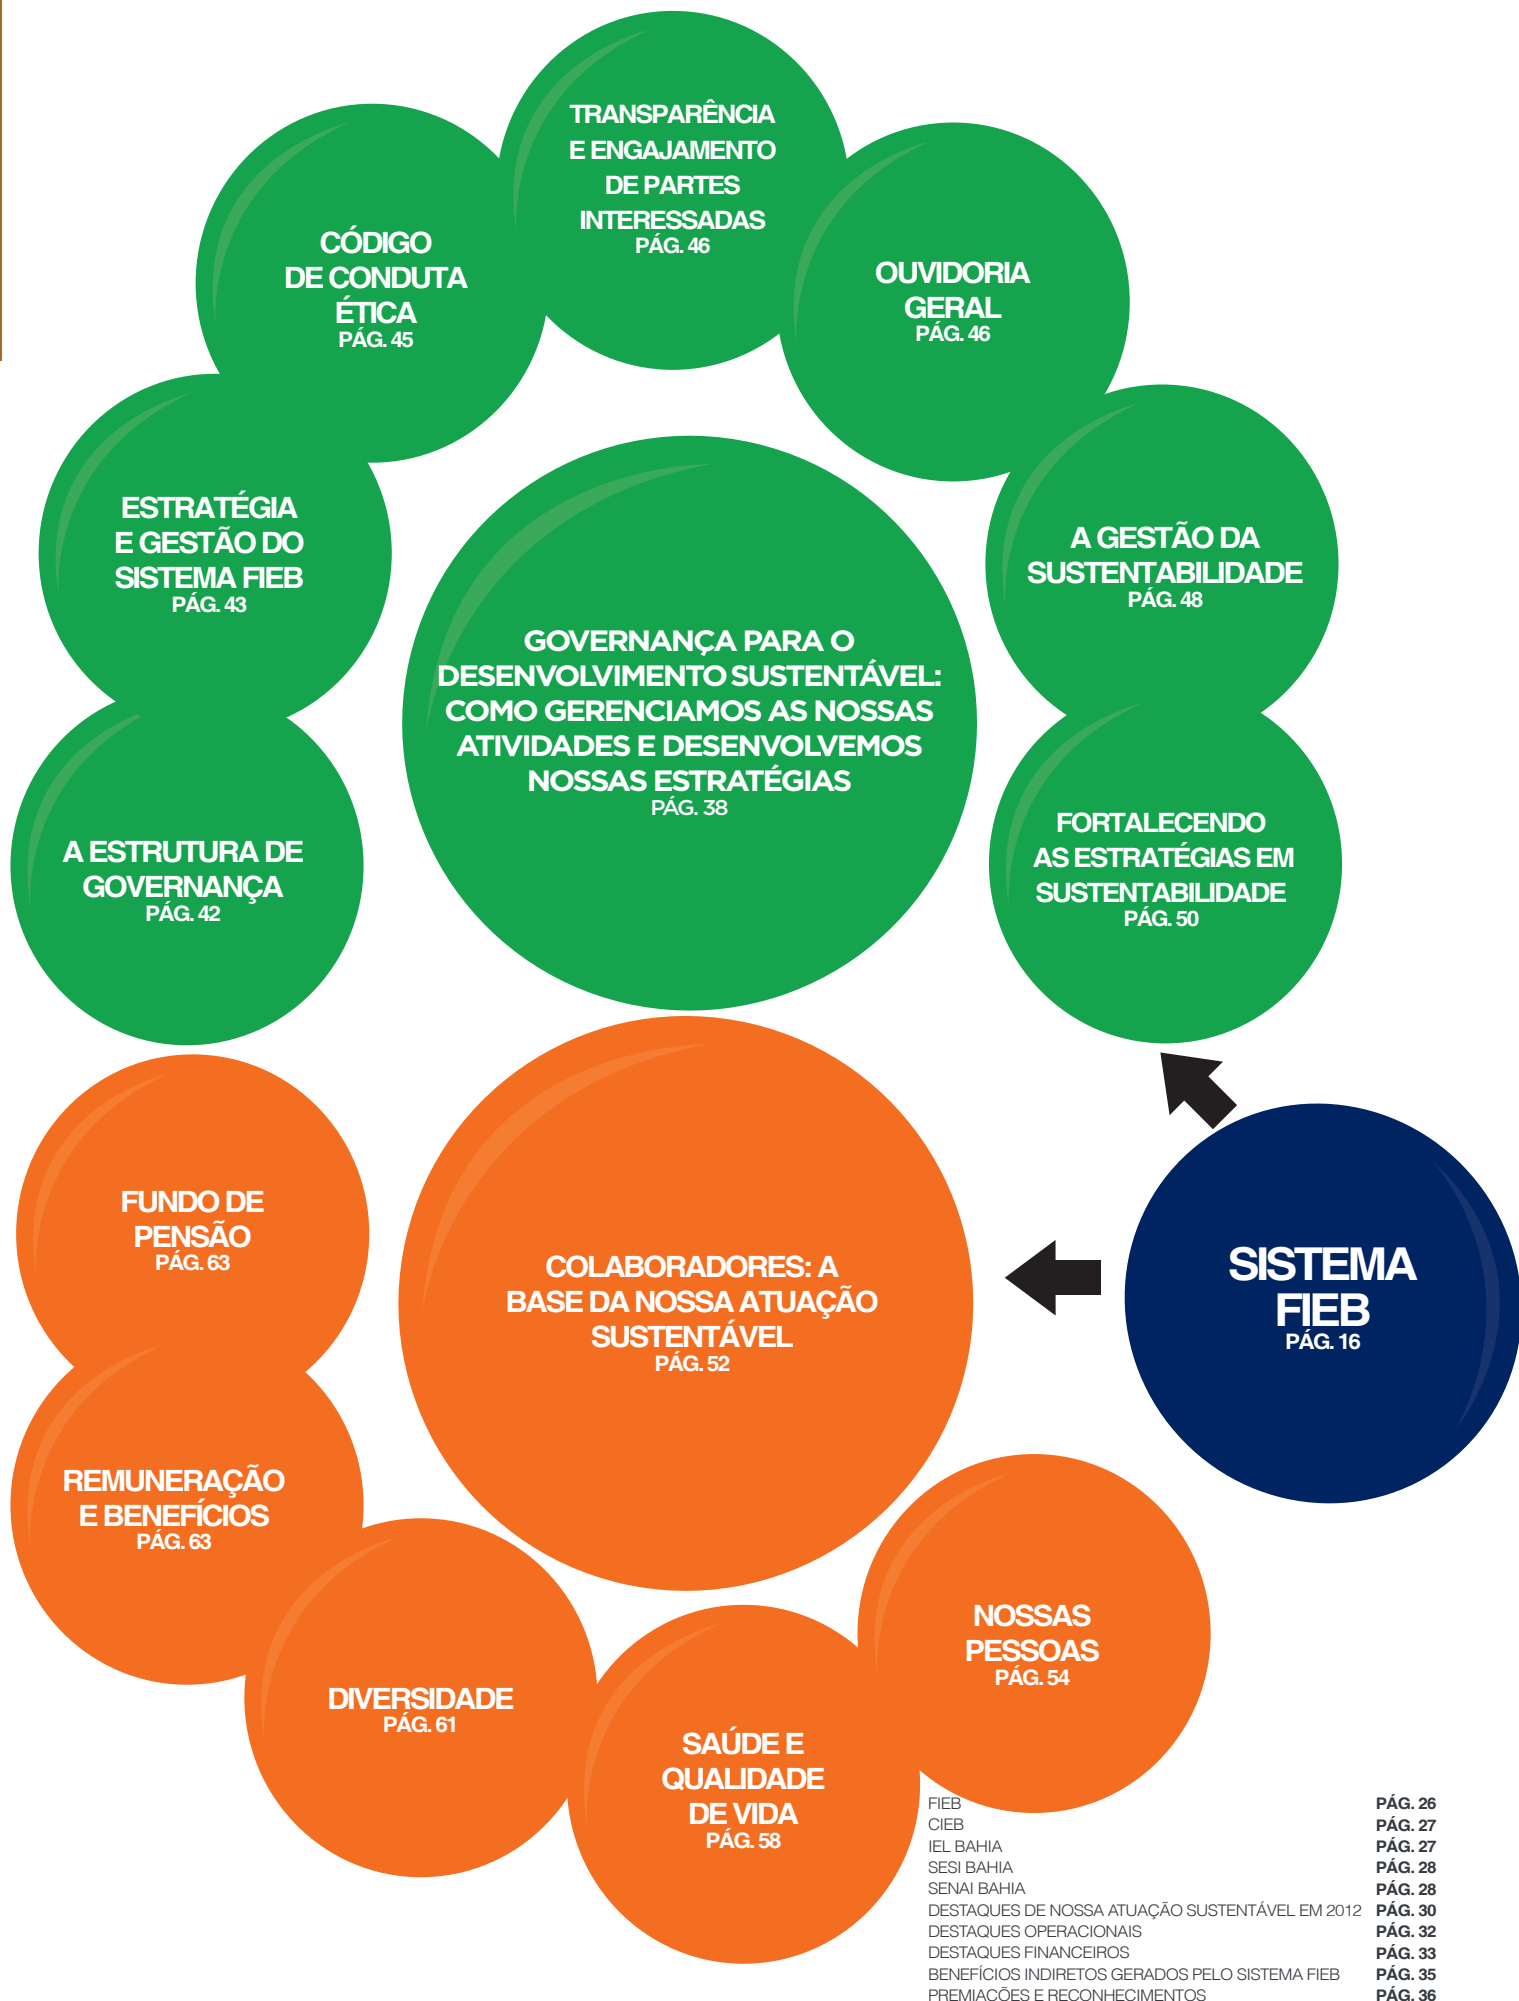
TRANSPARÊNCIA E ENGAJAMENTO DE PARTES INTERESSADAS
PÁG. 46

CÓDIGO DE CONDUTA ÉTICA
PÁG. 45

OUVIDORIA GERAL
PÁG. 46

ESTRATÉGIA E GESTÃO DO SISTEMA FIEB
PÁG. 43

A GESTÃO DA SUSTENTABILIDADE
PÁG. 48

GOVERNANÇA PARA O DESENVOLVIMENTO SUSTENTÁVEL: COMO GERENCIAMOS AS NOSSAS ATIVIDADES E DESENVOLVEMOS NOSSAS ESTRATÉGIAS
PÁG. 38

A ESTRUTURA DE GOVERNANÇA
PÁG. 42

FORTALECENDO AS ESTRATÉGIAS EM SUSTENTABILIDADE
PÁG. 50

FUNDO DE PENSÃO
PÁG. 63

COLABORADORES: A BASE DA NOSSA ATUAÇÃO SUSTENTÁVEL
PÁG. 52

SISTEMA FIEB
PÁG. 16

REMUNERAÇÃO E BENEFÍCIOS
PÁG. 63

NOSSAS PESSOAS
PÁG. 54

DIVERSIDADE
PÁG. 61

SAÚDE E QUALIDADE DE VIDA
PÁG. 58

| | |
|---|---|
| FIEB | PÁG. 26 |
| CIEB | PÁG. 27 |
| IEL BAHIA | PÁG. 27 |
| SESI BAHIA | PÁG. 28 |
| SENAI BAHIA | PÁG. 28 |
| DESTAQUES DE NOSSA ATUAÇÃO SUSTENTÁVEL EM 2012 | PÁG. 30 |
| DESTAQUES OPERACIONAIS | PÁG. 32 |
| DESTAQUES FINANCEIROS | PÁG. 33 |
| BENEFÍCIOS INDIRETOS GERADOS PELO SISTEMA FIEB | PÁG. 35 |
| PREMIAÇÕES E RECONHECIMENTOS | PÁG. 36 |